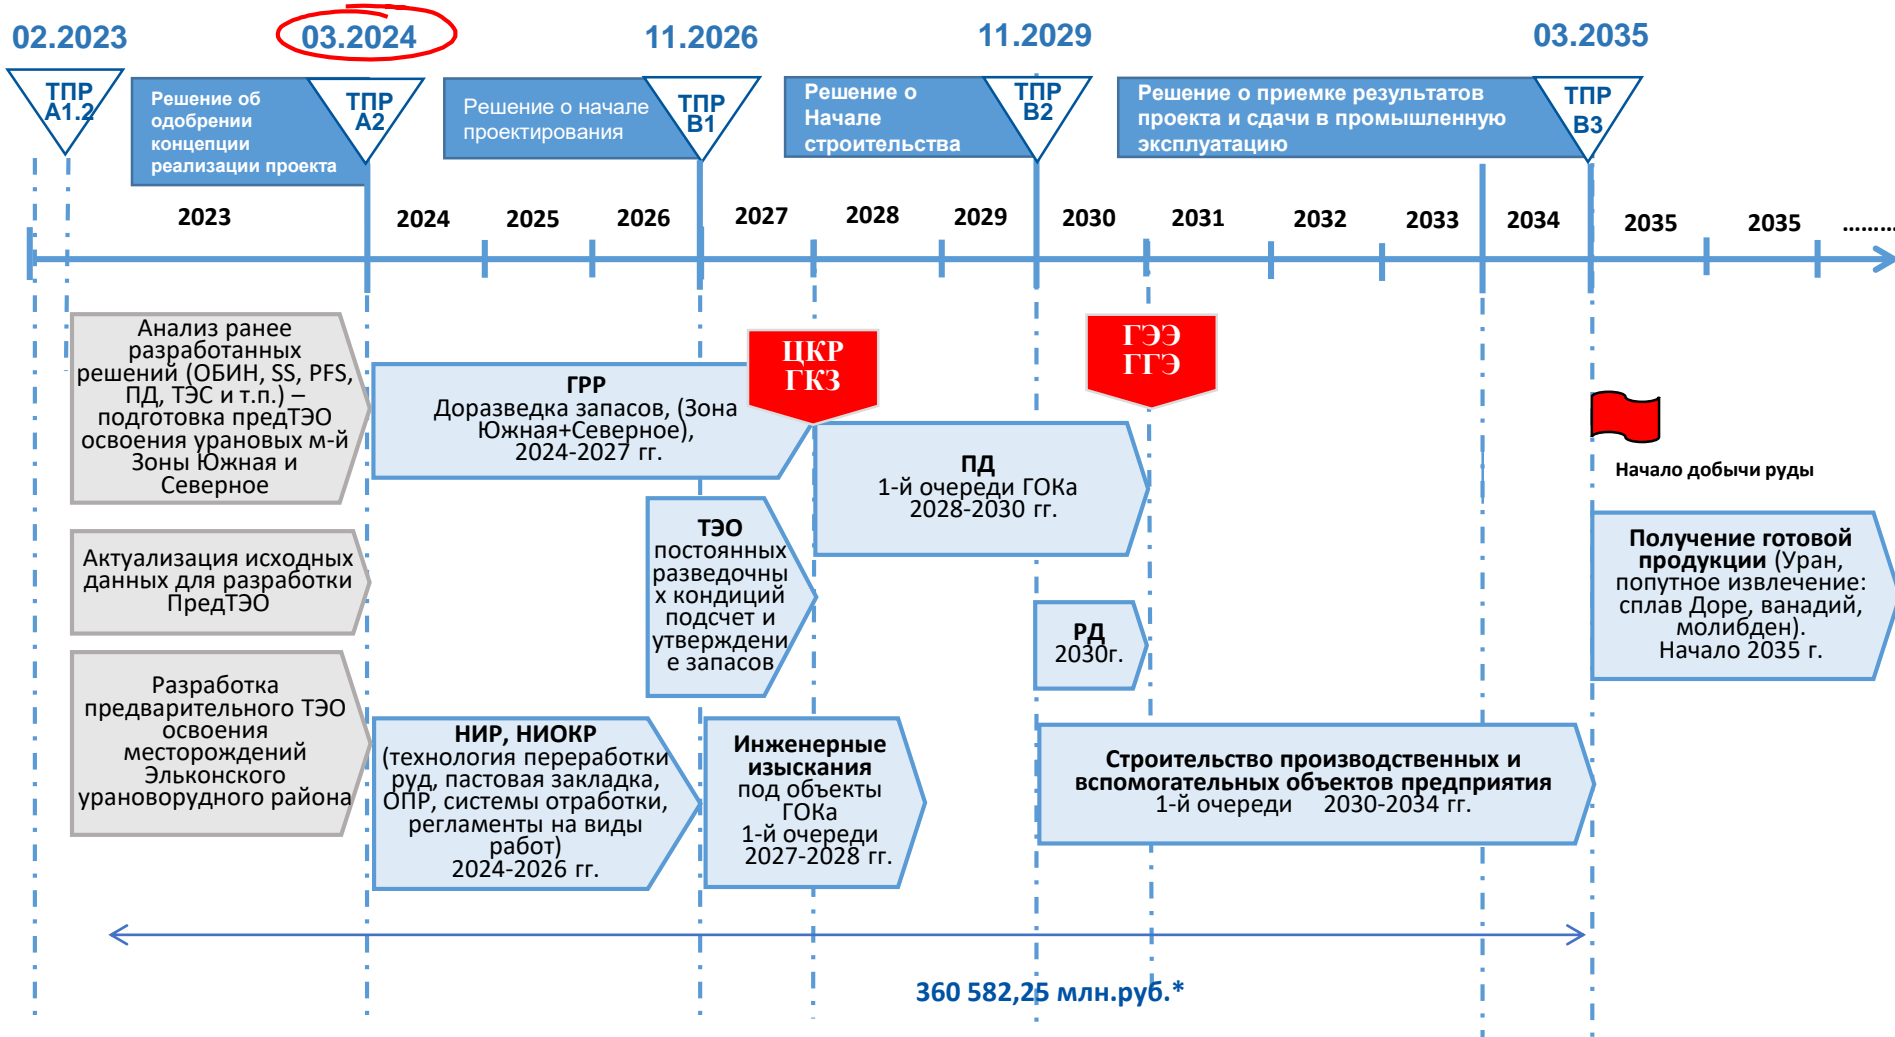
02.2023

03.2024

11.2026

11.2029

03.2035

ТПР А1.2

Решение об одобрении концепции реализации проекта

ТПР А2

Решение о начале проектирования

ТПР В1

Решение о Начале строительства

ТПР В2

Решение о приемке результатов проекта и сдачи в промышленную эксплуатацию

ТПР В3

2023 2024 2025 2026 2027 2028 2029 2030 2031 2032 2033 2034 2035 2035 ........

Анализ ранее разработанных решений (ОБИН, SS, PFS, ПД, ТЭС и т.п.) – подготовка предТЭО освоения урановых м-й Зоны Южная и Северное

ГРР
Доразведка запасов, (Зона Южная+Северное), 2024-2027 гг.

ЦКР ГКЗ

ГЭЭ ГГЭ

ПД
1-й очереди ГОКа 2028-2030 гг.

Начало добычи руды

Актуализация исходных данных для разработки ПредТЭО

ТЭО постоянных разведочных кондиций подсчет и утверждение запасов

РД 2030г.

Получение готовой продукции (Уран, попутное извлечение: сплав Доре, ванадий, молибден). Начало 2035 г.

Разработка предварительного ТЭО освоения месторождений Эльконского урановорудного района

НИР, НИОКР
(технология переработки руд, пастовая закладка, ОПР, системы отработки, регламенты на виды работ) 2024-2026 гг.

Инженерные изыскания под объекты ГОКа 1-й очереди 2027-2028 гг.

Строительство производственных и вспомогательных объектов предприятия 1-й очереди 2030-2034 гг.

360 582,25 млн.руб.*